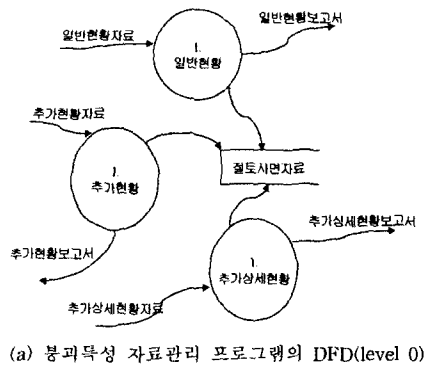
일반현황자료

1.
일반현황

일반현황보고서

추가현황자료

1.
추가현황

절토사면자료

추가현황보고서

추가상세현황보고서

1.
추가상세현황

추가상세현황자료

(a) 붕괴특성 자료관리 프로그램의 DFD(level 0)